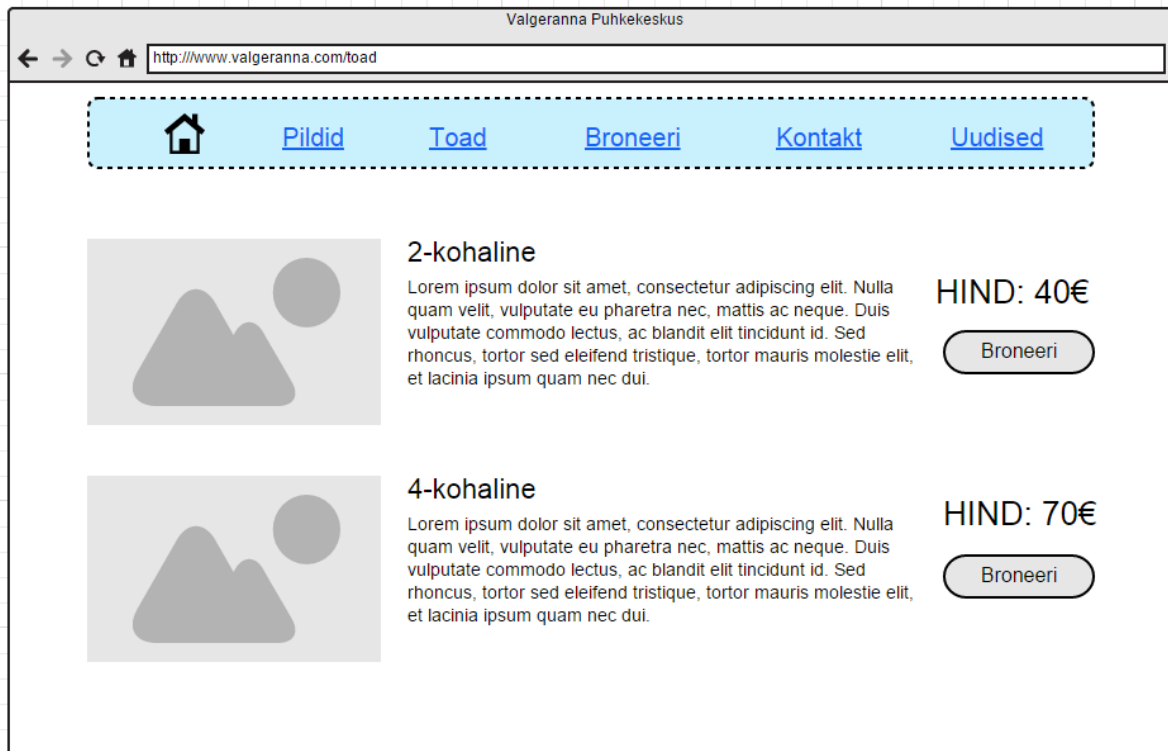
Valgeranna Puhkekeskus

http://www.valgeranna.com/toad

Pildid Toad Broneeri Kontakt Uudised

2-kohaline

Lorem ipsum dolor sit amet, consectetur adipiscing elit. Nulla quam velit, vulputate eu pharetra nec, mattis ac neque. Duis vulputate commodo lectus, ac blandit elit tincidunt id. Sed rhoncus, tortor sed eleifend tristique, tortor mauris molestie elit, et lacinia ipsum quam nec dui.

HIND: 40€

Broneeri

4-kohaline

Lorem ipsum dolor sit amet, consectetur adipiscing elit. Nulla quam velit, vulputate eu pharetra nec, mattis ac neque. Duis vulputate commodo lectus, ac blandit elit tincidunt id. Sed rhoncus, tortor sed eleifend tristique, tortor mauris molestie elit, et lacinia ipsum quam nec dui.

HIND: 70€

Broneeri